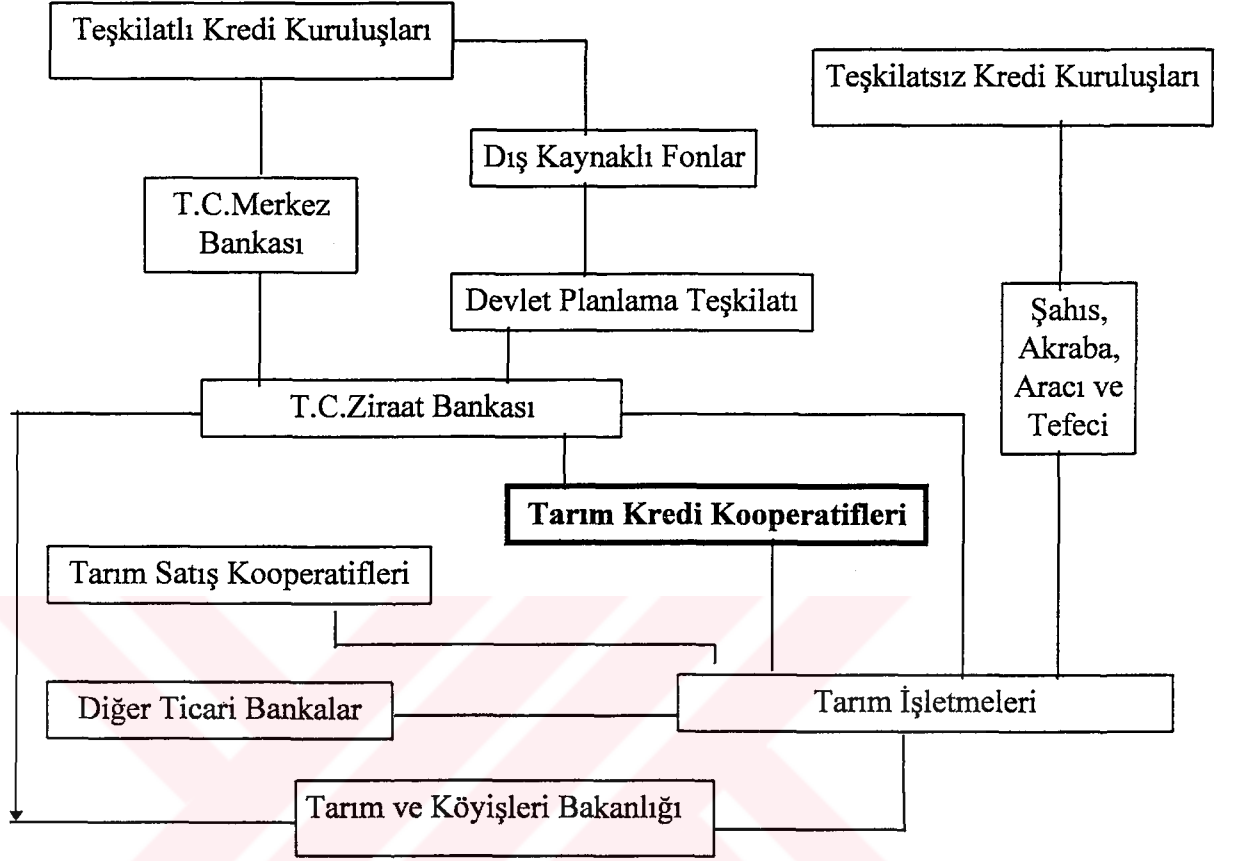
Teşkilatlı Kredi Kuruluşları

Teşkilatsız Kredi Kuruluşları

Dış Kaynaklı Fonlar

T.C.Merkez Bankası

Devlet Planlama Teşkilatı

Şahıs, Akraba, Aracı ve Tefeci

T.C.Ziraat Bankası

Tarım Kredi Kooperatifleri

Tarım Satış Kooperatifleri

Diğer Ticari Bankalar

Tarım İşletmeleri

Tarım ve Köyişleri Bakanlığı